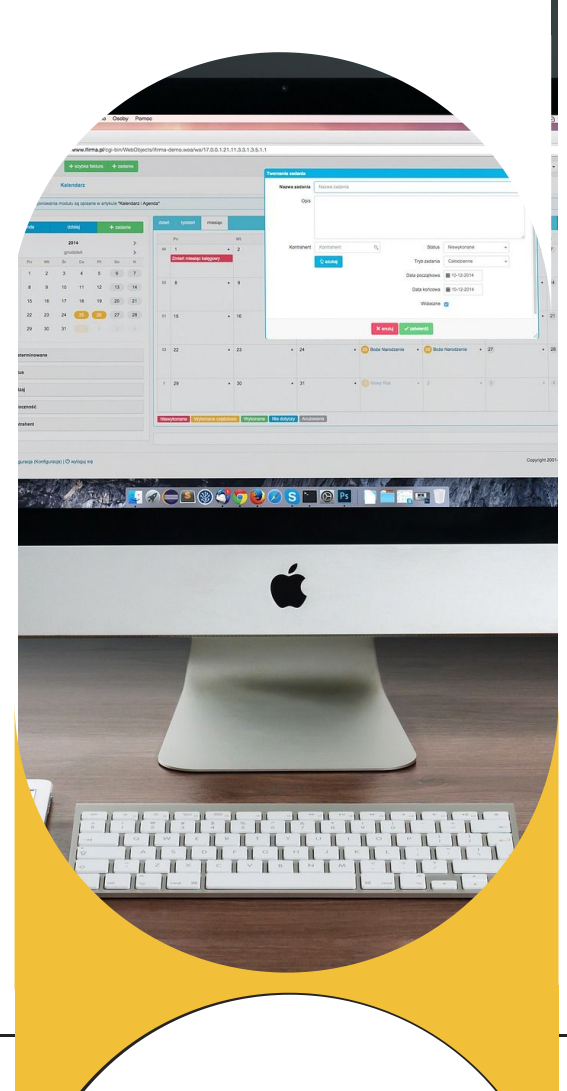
Osoby Pomoc

www.ifirma.pl/cgi-bin/WebObjects/ifirma-demo.woa/wa/17.0.0.1.21.11.3.3.1.3.5.1.1

+ szybka faktura + zadanie

Kalendarz

powania modułu są opisane w artykule "Kalendarz | Agenda"

dzisiaj + zadanie

2014
grudzień

| Pn | Wt | Śr | Cz | Pt | So | N |
|---|---|---|---|---|---|---|
| 1 | 2 | 3 | 4 | 5 | 6 | 7 |
| 8 | 9 | 10 | 11 | 12 | 13 | 14 |
| 15 | 16 | 17 | 18 | 19 | 20 | 21 |
| 22 | 23 | 24 | 25 | 26 | 27 | 28 |
| 29 | 30 | 31 | | | | |

dzień tydzień miesiąc

Zmień miesiąc księgowy

Bożo Narodzenie Bożo Narodzenie

Nowy Rok

Niewykonane Wykonane częściowo Wykonane Nie dotyczy Anulowane

Tworzenie zadania

Nazwa zadania Nazwa zadania

Opis

Kontrahent Kontrahent

szukaj

Status Niewykonane

Tryb zadania Całodzienne

Data początkowa 15-12-2014

Data końcowa 15-12-2014

Widoczne

anuluj zatwierdź

Copyright 2001

Ps